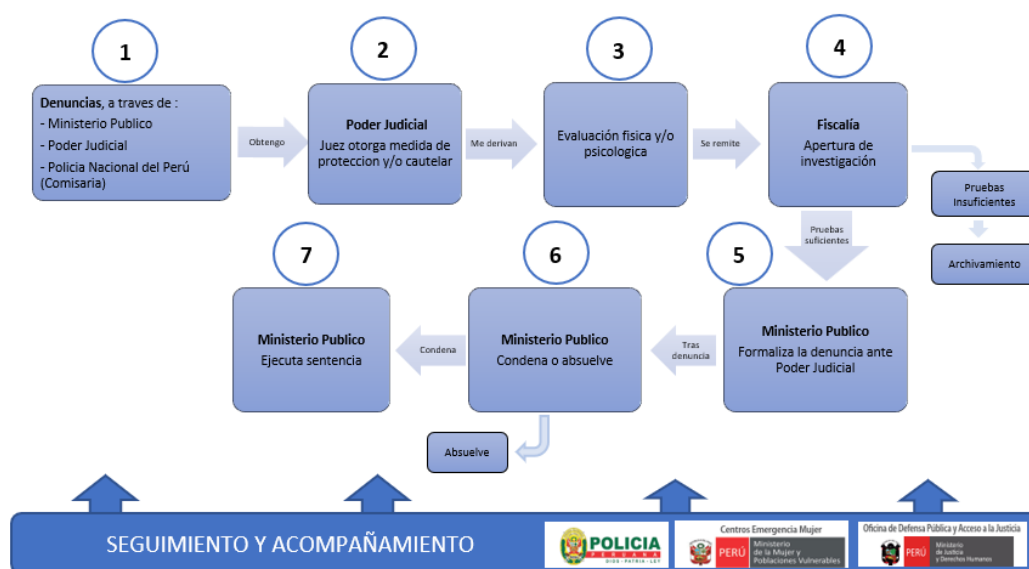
1

**Denuncias**, a traves de :
- Ministerio Publico
- Poder Judicial
- Policia Nacional del Perú (Comisaria)

Obtengo

2

**Poder Judicial**
Juez otorga medida de proteccion y/o cautelar

Me derivan

3

Evaluación fisica y/o psicologica

Se remite

4

**Fiscalía**
Apertura de investigación

Pruebas Insuficientes

Archivamiento

Pruebas suficientes

5

**Ministerio Publico**
Formaliza la denuncia ante Poder Judicial

Tras denuncia

6

**Ministerio Publico**
Condena o absuelve

Condena

7

**Ministerio Publico**
Ejecuta sentencia

Absuelve

SEGUIMIENTO Y ACOMPAÑAMIENTO

POLICIA
PERUANA
DIOS · PATRIA · LEY

Centros Emergencia Mujer
PERÚ Ministerio de la Mujer y Poblaciones Vulnerables

Oficina de Defensa Pública y Acceso a la Justicia
PERÚ Ministerio de Justicia y Derechos Humanos